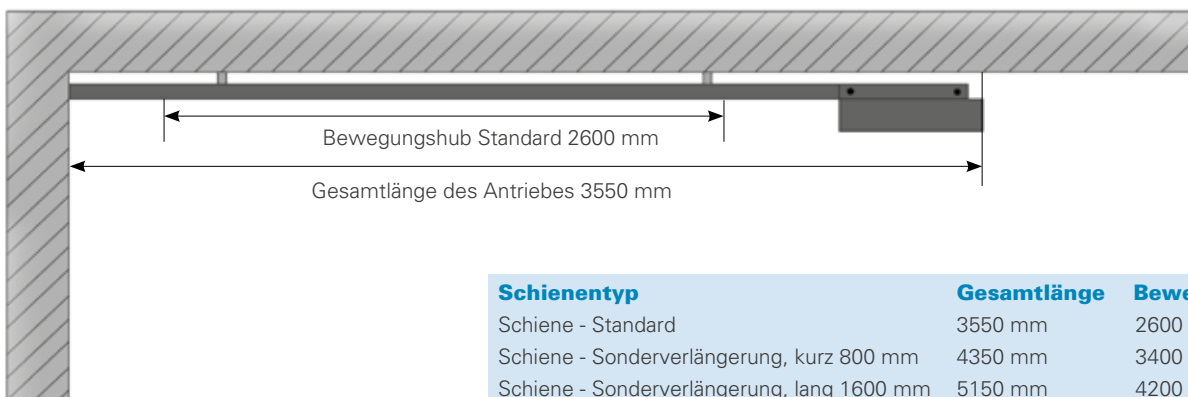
Bewegungshub Standard 2600 mm

Gesamtlänge des Antriebes 3550 mm

| Schienentyp | Gesamtlänge | Bewe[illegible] |
|---|---|---|
| Schiene - Standard | 3550 mm | 2600 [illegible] |
| Schiene - Sonderverlängerung, kurz 800 mm | 4350 mm | 3400 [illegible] |
| Schiene - Sonderverlängerung, lang 1600 mm | 5150 mm | 4200 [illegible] |